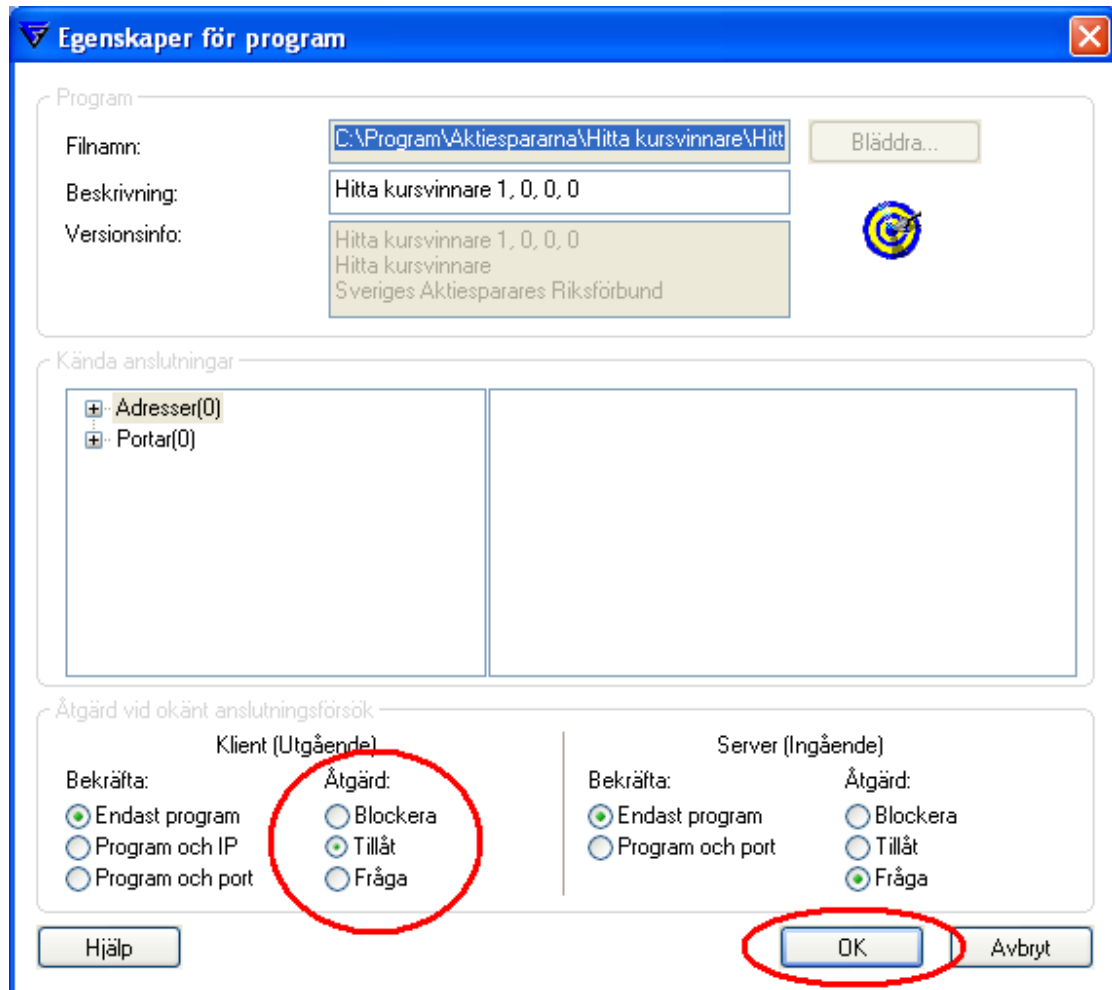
Egenskaper för program

Program

Filnamn: C:\Program\Aktiespararna\Hitta kursvinnare\Hitt

Bläddra...

Beskrivning: Hitta kursvinnare 1, 0, 0, 0

Versionsinfo: Hitta kursvinnare 1, 0, 0, 0
Hitta kursvinnare
Sveriges Aktiesparares Riksförbund

Kända anslutningar

Adresser(0)
Portar(0)

Åtgärd vid okänt anslutningsförsök

Klient (Utgående)

Bekräfta:
Endast program
Program och IP
Program och port

Åtgärd:
Blockera
Tillåt
Fråga

Server (Ingående)

Bekräfta:
Endast program
Program och port

Åtgärd:
Blockera
Tillåt
Fråga

Hjälp

OK

Avbryt